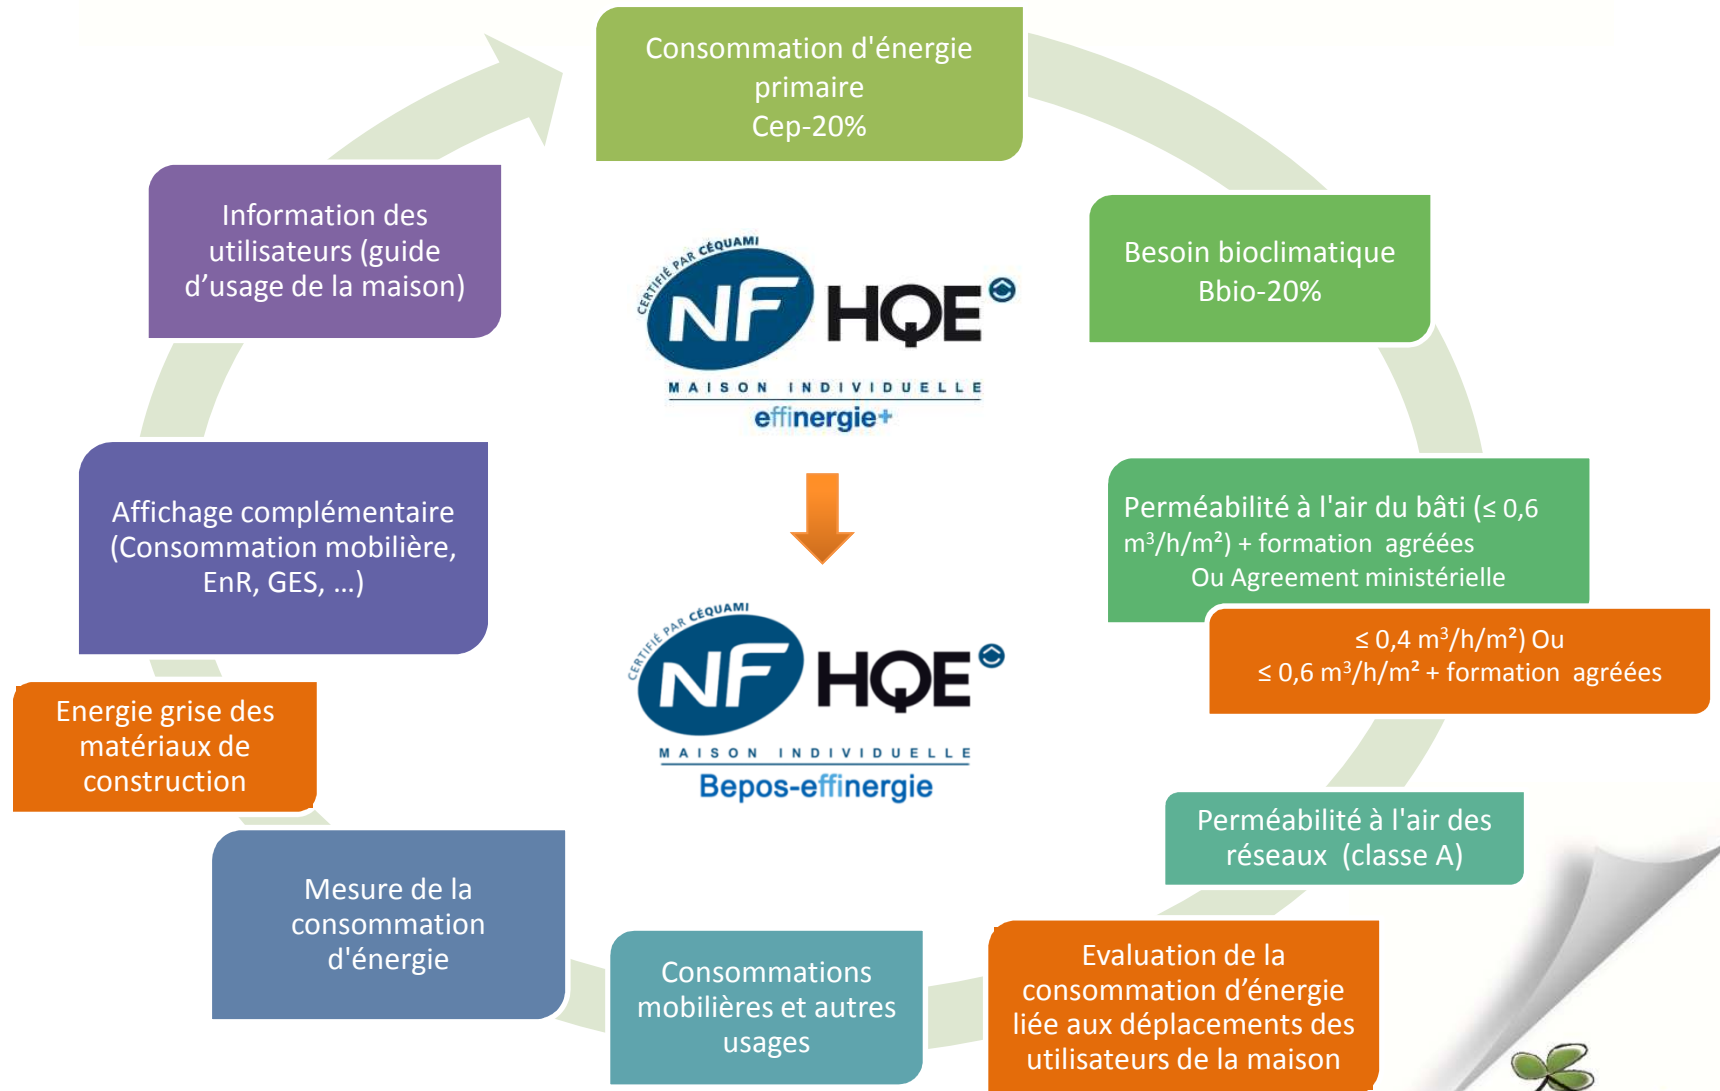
Consommation d'énergie primaire
Cep-20%

Besoin bioclimatique
Bbio-20%

Perméabilité à l'air du bâti (≤ 0,6 m³/h/m²) + formation agréées
Ou Agreement ministérielle

≤ 0,4 m³/h/m²) Ou
≤ 0,6 m³/h/m² + formation agréées

Perméabilité à l'air des réseaux (classe A)

Evaluation de la consommation d’énergie liée aux déplacements des utilisateurs de la maison

Consommations mobilières et autres usages

Mesure de la consommation d'énergie

Energie grise des matériaux de construction

Affichage complémentaire (Consommation mobilière, EnR, GES, …)

Information des utilisateurs (guide d’usage de la maison)

CERTIFIÉ PAR CÉQUAMI
NF HQE
MAISON INDIVIDUELLE
effinergie+

CERTIFIÉ PAR CÉQUAMI
NF HQE
MAISON INDIVIDUELLE
Bepos-effinergie